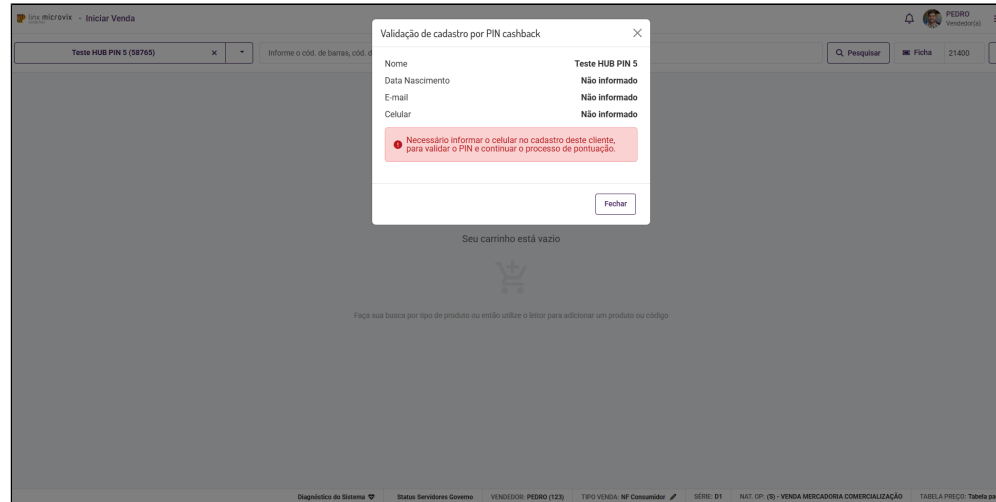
linx microvix - Iniciar Venda

PEDRO
Vendedor(a)

Teste HUB PIN 5 (58765)

Informe o cód. de barras, cód. d

Q Pesquisar

Ficha

21400

Validação de cadastro por PIN cashback

| Nome | Teste HUB PIN 5 |
|---|---|
| Data Nascimento | Não informado |
| E-mail | Não informado |
| Celular | Não informado |

Necessário informar o celular no cadastro deste cliente, para validar o PIN e continuar o processo de pontuação.

Fechar

Seu carrinho está vazio

Faça sua busca por tipo de produto ou então utilize o leitor para adicionar um produto ou código

Diagnóstico do Sistema

Status Servidores Governo

VENDEDOR: PEDRO (123)

TIPO VENDA: NF Consumidor

SÉRIE: D1

NAT. OP.: (S) - VENDA MERCADORIA COMERCIALIZAÇÃO

TABELA PREÇO: Tabela pa